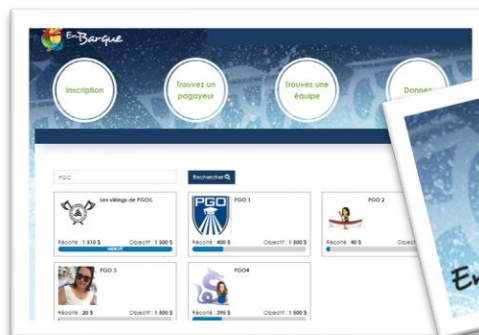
En Barque

Inscription

Trouvez un pagayeur

Trouvez une équipe

Donne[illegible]

PGO

Rechercher

Les vikings de PGO5

Récolté : 1 510 $

Objectif : 1 500 $

MERCI!

PGO

PGO 1

Récolté : 400 $

Objectif : 1 500 $

PGO 2

Récolté : 40 $

Objec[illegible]

PGO 3

Récolté : 20 $

Objectif : 1 500 $

PGO4

Récolté : 395 $

Objectif : 1 500 $

En